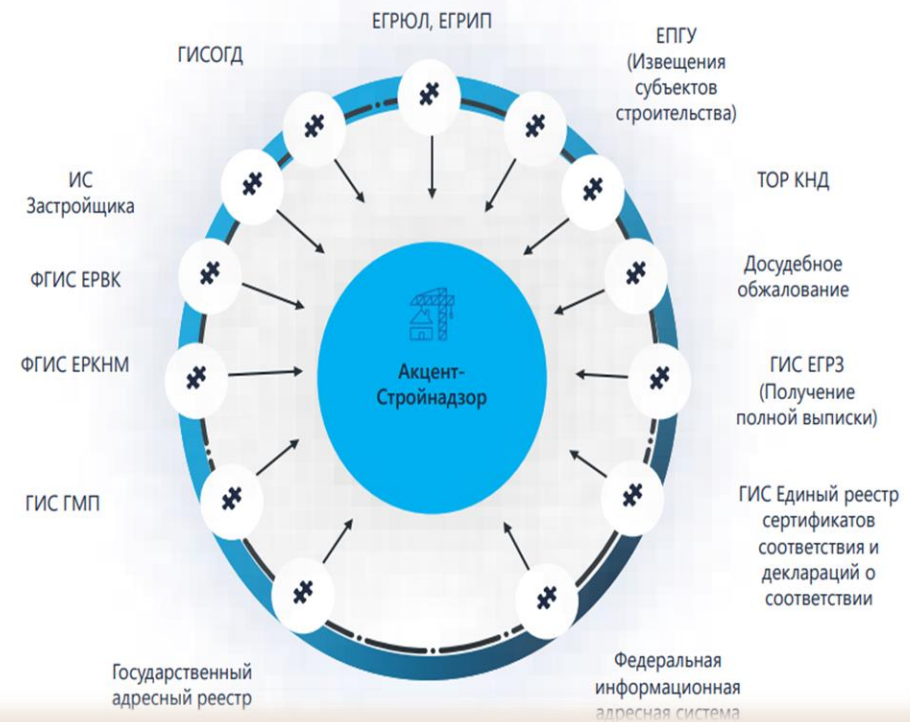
ЕГРЮЛ, ЕГРИП

ГИСОГД

ЕПГУ (Извещения субъектов строительства)

ИС Застройщика

ТОР КНД

ФГИС ЕРВК

Досудебное обжалование

ФГИС ЕРКНМ

Акцент-Стройнадзор

ГИС ЕГРЗ (Получение полной выписки)

ГИС ГМП

ГИС Единый реестр сертификатов соответствия и деклараций о соответствии

Государственный адресный реестр

Федеральная информационная адресная система